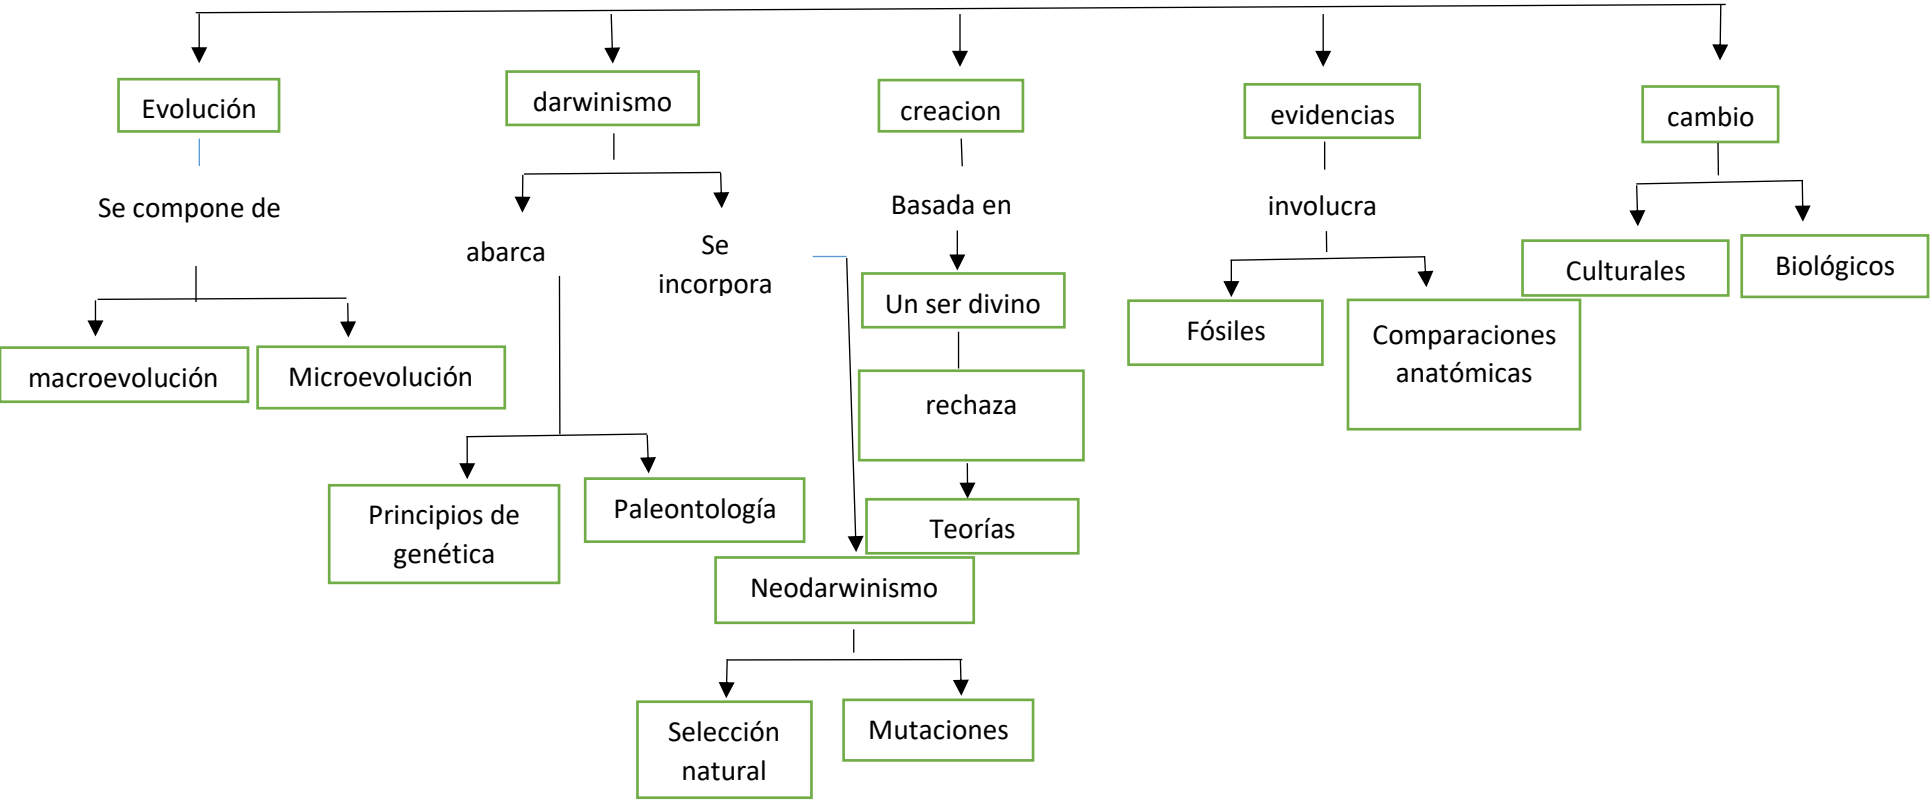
Evolución

Se compone de

macroevolución

Microevolución

darwinismo

abarca

Se incorpora

Principios de genética

Paleontología

Neodarwinismo

Selección natural

Mutaciones

creacion

Basada en

Un ser divino

rechaza

Teorías

evidencias

involucra

Fósiles

Comparaciones anatómicas

cambio

Culturales

Biológicos